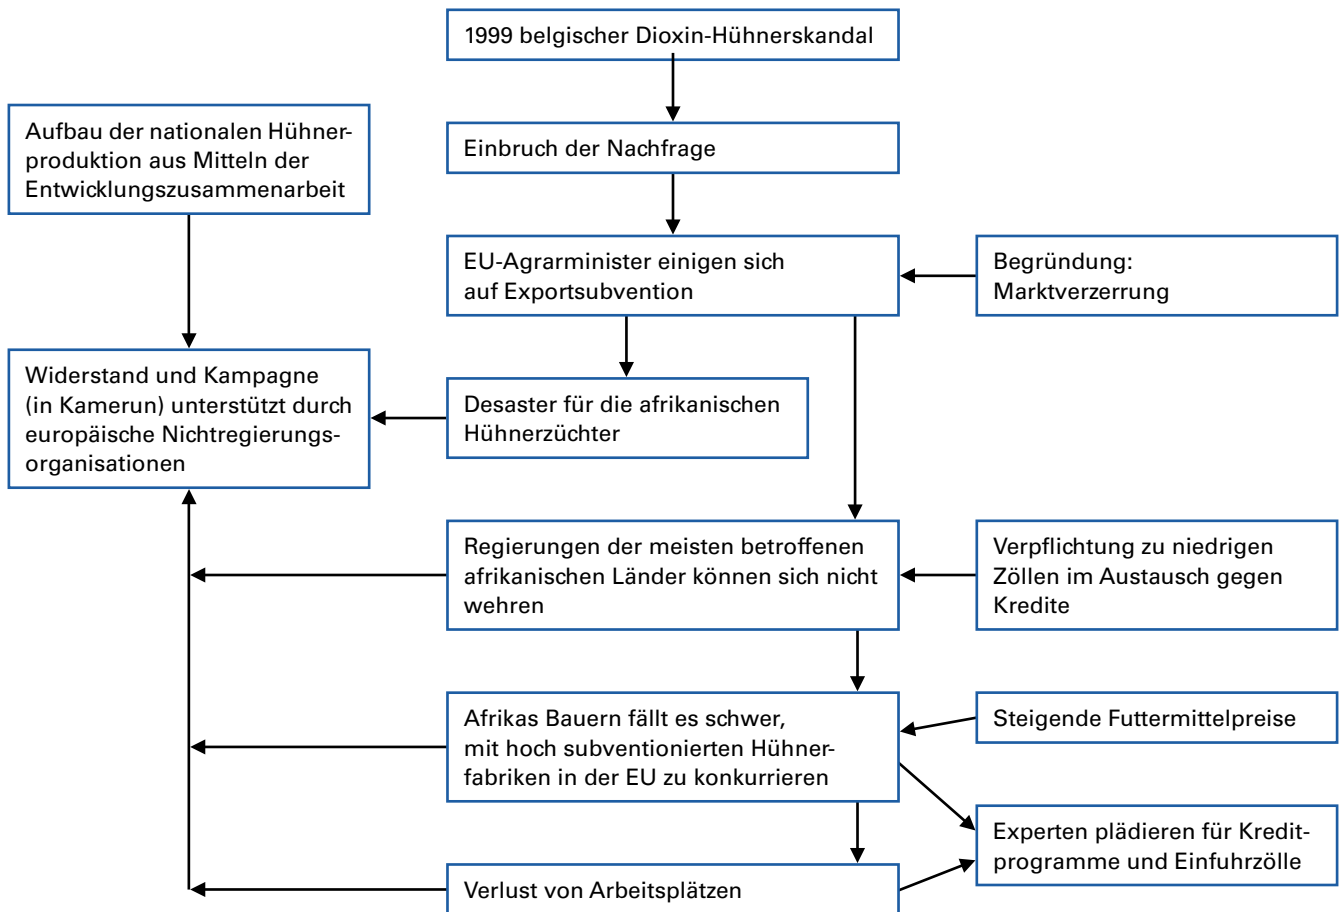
1999 belgischer Dioxin-Hühnerskandal

Aufbau der nationalen Hühnerproduktion aus Mitteln der Entwicklungszusammenarbeit

Einbruch der Nachfrage

EU-Agrarminister einigen sich auf Exportsubvention

Begründung: Marktverzerrung

Widerstand und Kampagne (in Kamerun) unterstützt durch europäische Nichtregierungsorganisationen

Desaster für die afrikanischen Hühnerzüchter

Regierungen der meisten betroffenen afrikanischen Länder können sich nicht wehren

Verpflichtung zu niedrigen Zöllen im Austausch gegen Kredite

Afrikas Bauern fällt es schwer, mit hoch subventionierten Hühnerfabriken in der EU zu konkurrieren

Steigende Futtermittelpreise

Experten plädieren für Kreditprogramme und Einfuhrzölle

Verlust von Arbeitsplätzen